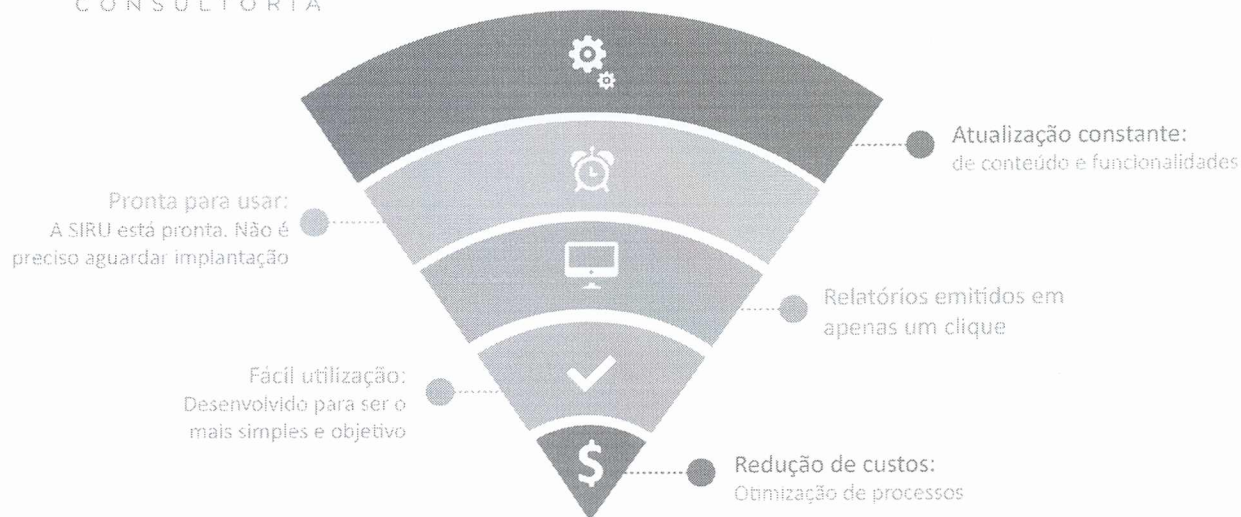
CONSULTORIA

Atualização constante:
de conteúdo e funcionalidades

Pronta para usar:
A SIRU está pronta. Não é preciso aguardar implantação

Relatórios emitidos em apenas um clique

Fácil utilização:
Desenvolvido para ser o mais simples e objetivo

$

Redução de custos:
Otimização de processos